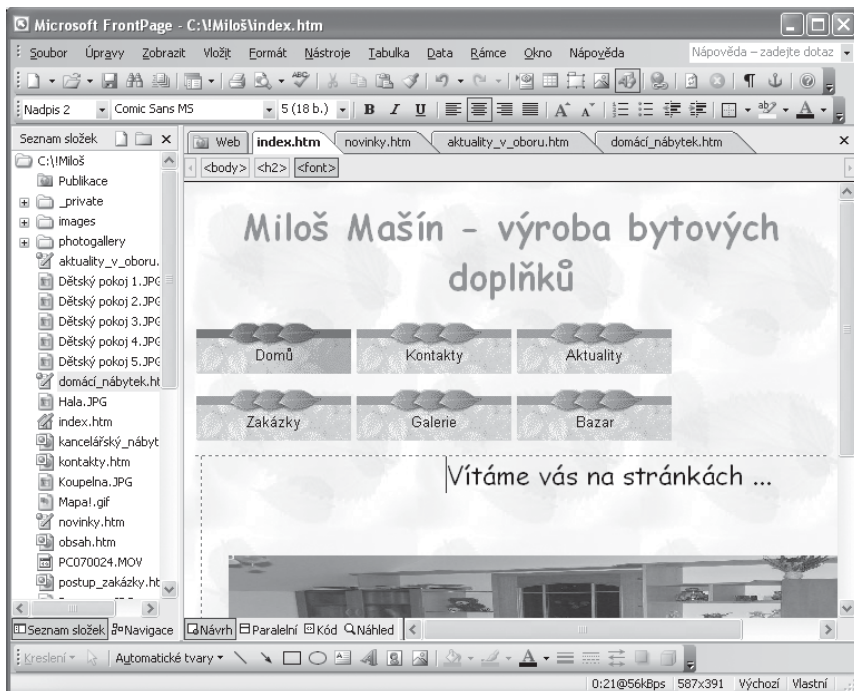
Microsoft FrontPage - C:\!Miloš\index.htm

Soubor Úpravy Zobrazit Vložit Formát Nástroje Tabulka Data Rámce Okno Nápověda

Nápověda – zadejte dotaz

Nadpis 2 Comic Sans MS 5 (18 b.) B I U

Seznam složek

C:\!Miloš
Publikace
_private
images
photogallery
aktuality_v_oboru.
Dětský pokoj 1.JPG
Dětský pokoj 2.JPG
Dětský pokoj 3.JPG
Dětský pokoj 4.JPG
Dětský pokoj 5.JPG
domácí_nábytek.ht
Hala.JPG
index.htm
kancelářský_nábyt
kontakty.htm
Koupelna.JPG
Mapa!.gif
novinky.htm
obsah.htm
PC070024.MOV
postup_zakázky.ht

Web index.htm novinky.htm aktuality_v_oboru.htm domácí_nábytek.htm

<body> <h2> <font>

Miloš Mašín – výroba bytových doplňků

Domů Kontakty Aktuality
Zakázky Galerie Bazar

Vítáme vás na stránkách ...

Seznam složek Navigace Návrh Paralelní Kód Náhled

Kreslení Automatické tvary

0:21@56kBps 587x391 Výchozí Vlastní